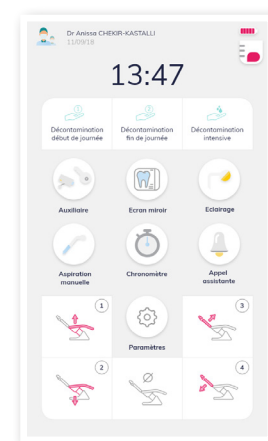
Dr Anissa CHEKIR-KASTALLI
11/09/18

13:47

Décontamination début de journée

Décontamination fin de journée

Décontamination intensive

Auxiliaire

Ecran miroir

Eclairage

Aspiration manuelle

Chronomètre

Appel assistante

1

3

Paramètres

2

4